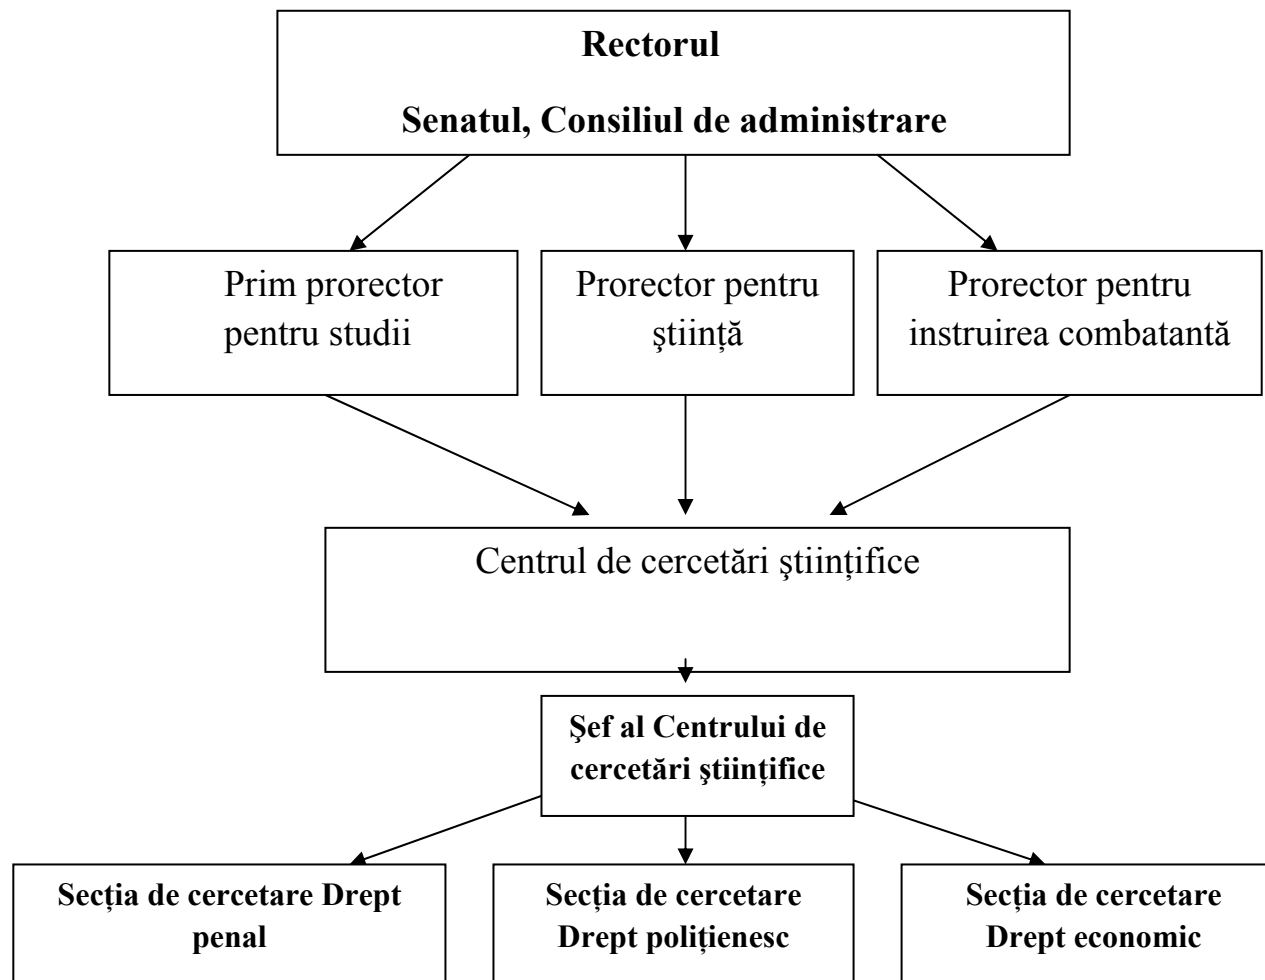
Rectorul

Senatul, Consiliul de administrare

Prim prorector pentru studii

Prorector pentru ştiinţă

Prorector pentru instruirea combatantă

Centrul de cercetări ştiinţifice

Şef al Centrului de cercetări ştiinţifice

Secţia de cercetare Drept penal

Secţia de cercetare Drept poliţienesc

Secţia de cercetare Drept economic